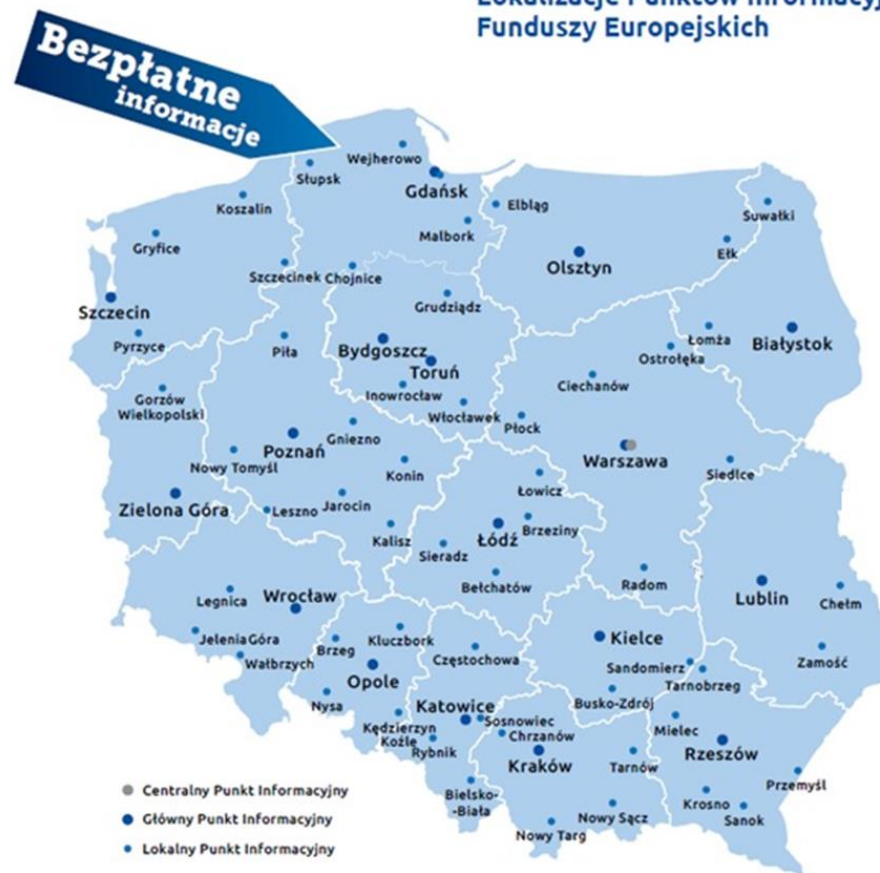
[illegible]
Funduszy Europejskich

Bezpłatne informacje

Wejherowo
Słupsk
Gdańsk
Elbląg
Koszalin
Malbork
Suwałki
Gryfice
Olsztyn
Ełk
Szczecinek
Chojnice
Szczecin
Grudziądz
Łomża
Białystok
Pyrzyce
Piła
Bydgoszcz
Ostrołęka
Toruń
Ciechanów
Gorzów Wielkopolski
Inowrocław
Włocławek
Płock
Gniezno
Poznań
Warszawa
Nowy Tomyśl
Konin
Siedlce
Łowicz
Zielona Góra
Leszno
Jarocin
Łódź
Brzeziny
Kalisz
Sieradz
Bełchatów
Radom
Lublin
Legnica
Wrocław
Chełm
Kluczbork
Kielce
Jelenia Góra
Brzeg
Wałbrzych
Częstochowa
Sandomierz
Zamość
Opole
Tarnobrzeg
Busko-Zdrój
Nysa
Katowice
Kędzierzyn Koźle
Sosnowiec
Mielec
Chrzanów
Rzeszów
Rybnik
Kraków
Tarnów
Przemyśl
Bielsko-Biała
Krosno
Nowy Sącz
Sanok
Nowy Targ

Centralny Punkt Informacyjny
Główny Punkt Informacyjny
Lokalny Punkt Informacyjny